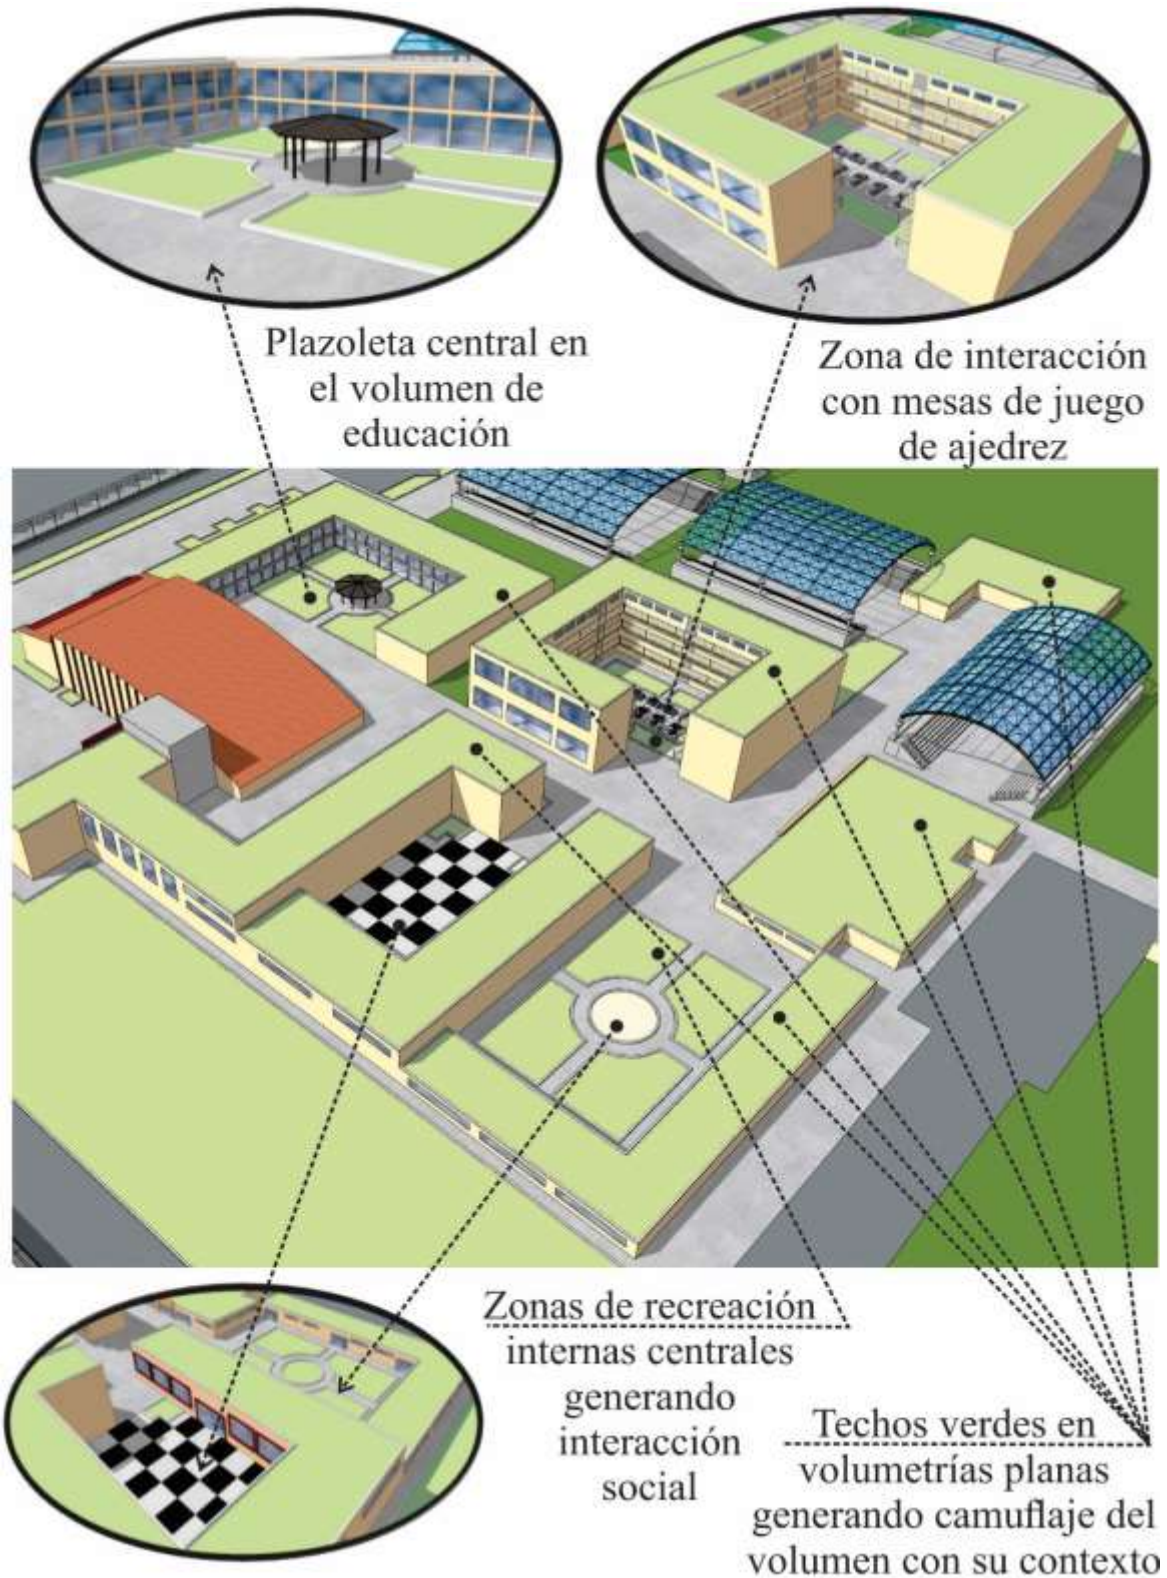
Plazoleta central en el volumen de educación

Zona de interacción con mesas de juego de ajedrez

Zonas de recreación internas centrales generando interacción social

Techos verdes en volumetrías planas generando camuflaje del volumen con su contexto